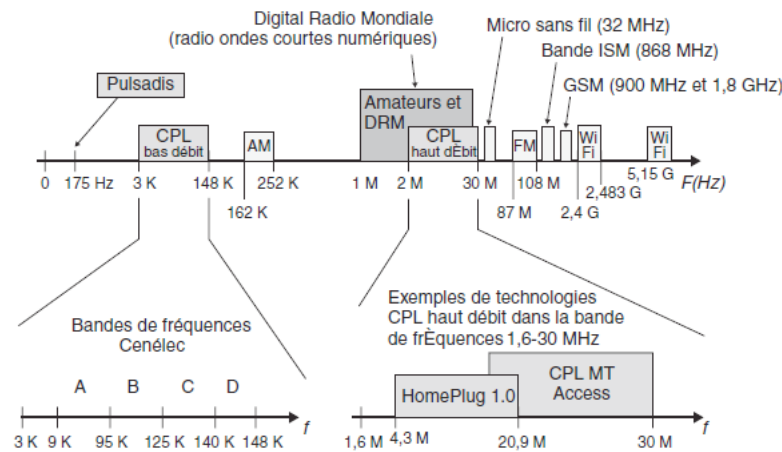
Digital Radio Mondiale
(radio ondes courtes numériques)

Micro sans fil (32 MHz)

Bande ISM (868 MHz)

GSM (900 MHz et 1,8 GHz)

Pulsadis

CPL
bas débit

AM

Amateurs et DRM

CPL
haut dÈbit

FM

Wi Fi

Wi Fi

0
175 Hz
3 K
148 K
252 K
162 K
1 M
2 M
30 M
108 M
87 M
2,4 G
2,483 G
5,15 G
F(Hz)

Bandes de fréquences
Cenélec

A B C D

3 K 9 K 95 K 125 K 140 K 148 K
f

Exemples de technologies
CPL haut débit dans la bande
de frÈquences 1,6-30 MHz

CPL MT
Access

HomePlug 1.0

1,6 M 4,3 M 20,9 M 30 M
f